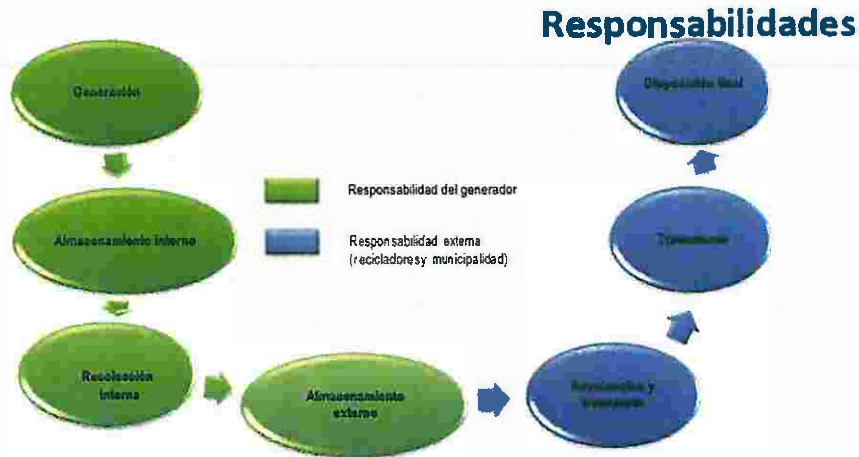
Responsabilidades

Generación

Almacenamiento interno

Recolección interna

Almacenamiento externo

Recolección y transporte

Tratamiento

Disposición final

Responsabilidad del generador

Responsabilidad externa (recicladores y municipalidad)